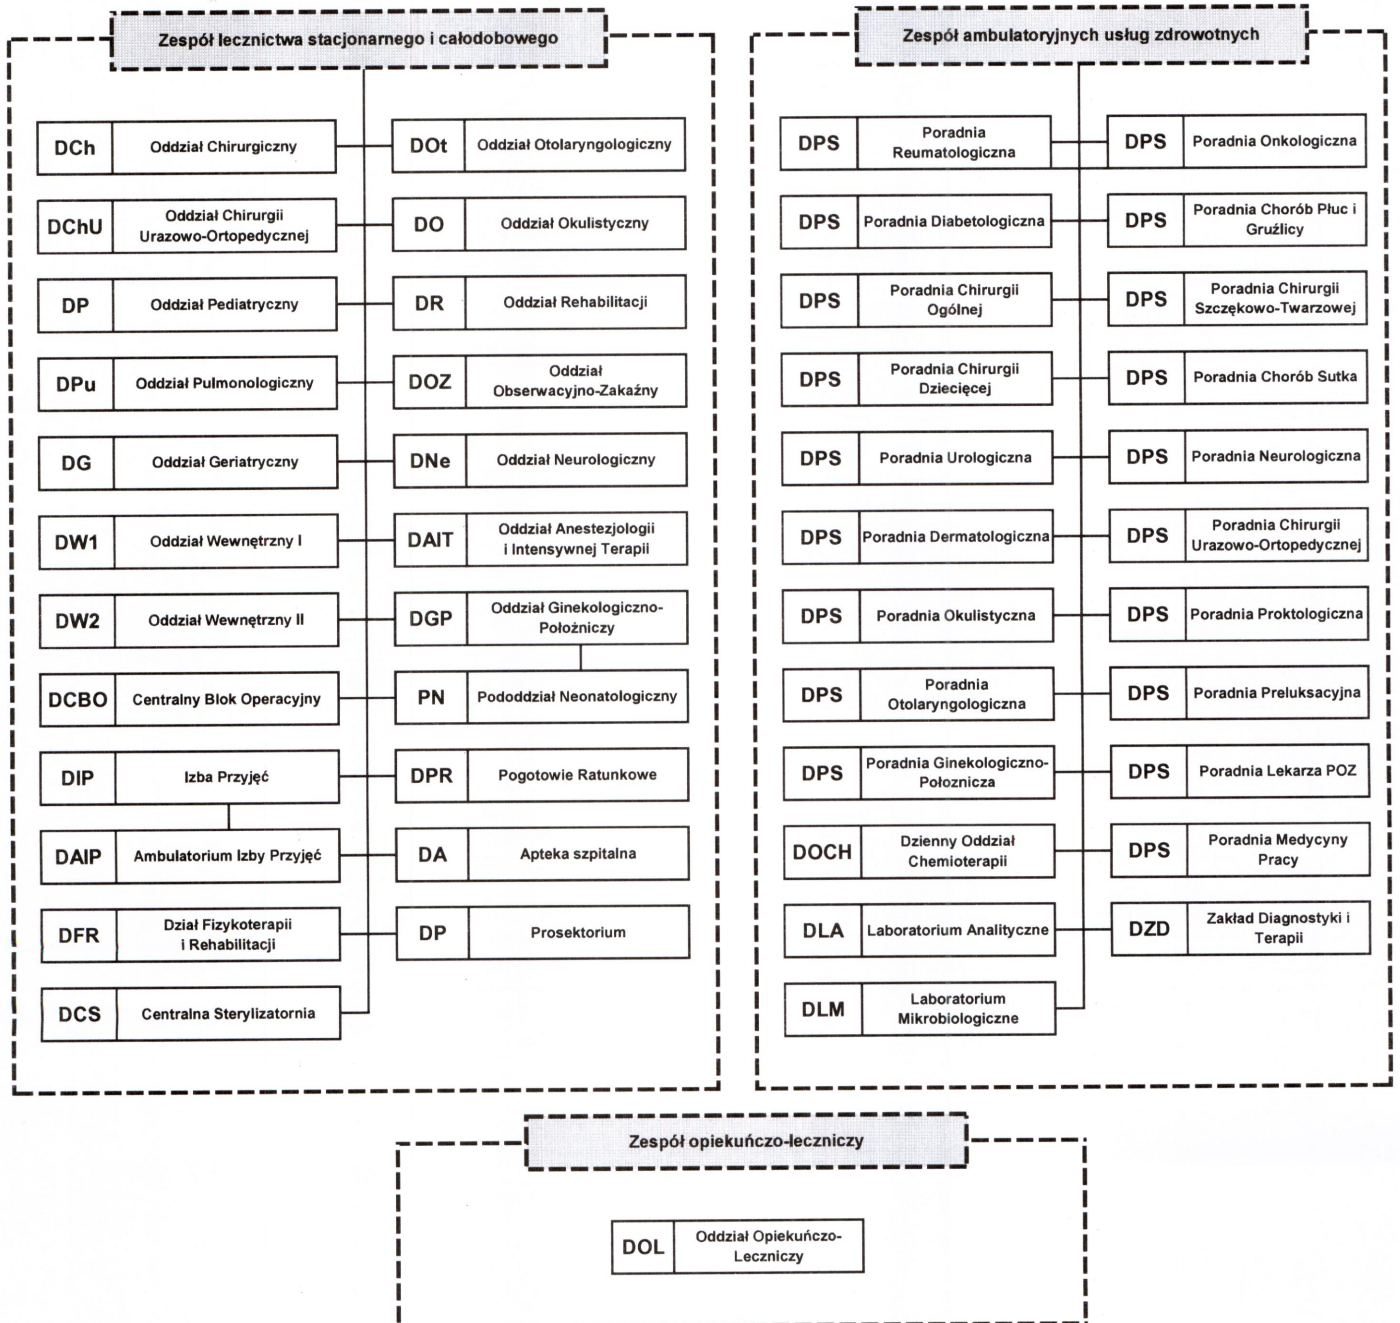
Zespół lecznictwa stacjonarnego i całodobowego

DCh Oddział Chirurgiczny
DOt Oddział Otolaryngologiczny
DChU Oddział Chirurgii Urazowo-Ortopedycznej
DO Oddział Okulistyczny
DP Oddział Pediatryczny
DR Oddział Rehabilitacji
DPu Oddział Pulmonologiczny
DOZ Oddział Obserwacyjno-Zakaźny
DG Oddział Geriatryczny
DNe Oddział Neurologiczny
DW1 Oddział Wewnętrzny I
DAIT Oddział Anestezjologii i Intensywnej Terapii
DW2 Oddział Wewnętrzny II
DGP Oddział Ginekologiczno-Położniczy
DCBO Centralny Blok Operacyjny
PN Pododdział Neonatologiczny
DIP Izba Przyjęć
DPR Pogotowie Ratunkowe
DAIP Ambulatorium Izby Przyjęć
DA Apteka szpitalna
DFR Dział Fizykoterapii i Rehabilitacji
DP Prosektorium
DCS Centralna Sterylizatornia

Zespół ambulatoryjnych usług zdrowotnych

DPS Poradnia Reumatologiczna
DPS Poradnia Onkologiczna
DPS Poradnia Diabetologiczna
DPS Poradnia Chorób Płuc i Gruźlicy
DPS Poradnia Chirurgii Ogólnej
DPS Poradnia Chirurgii Szczękowo-Twarzowej
DPS Poradnia Chirurgii Dziecięcej
DPS Poradnia Chorób Sutka
DPS Poradnia Urologiczna
DPS Poradnia Neurologiczna
DPS Poradnia Dermatologiczna
DPS Poradnia Chirurgii Urazowo-Ortopedycznej
DPS Poradnia Okulistyczna
DPS Poradnia Proktologiczna
DPS Poradnia Otolaryngologiczna
DPS Poradnia Preluksacyjna
DPS Poradnia Ginekologiczno-Położnicza
DPS Poradnia Lekarza POZ
DOCH Dzienny Oddział Chemioterapii
DPS Poradnia Medycyny Pracy
DLA Laboratorium Analityczne
DZD Zakład Diagnostyki i Terapii
DLM Laboratorium Mikrobiologiczne

Zespół opiekuńczo-leczniczy

DOL Oddział Opiekuńczo-Leczniczy